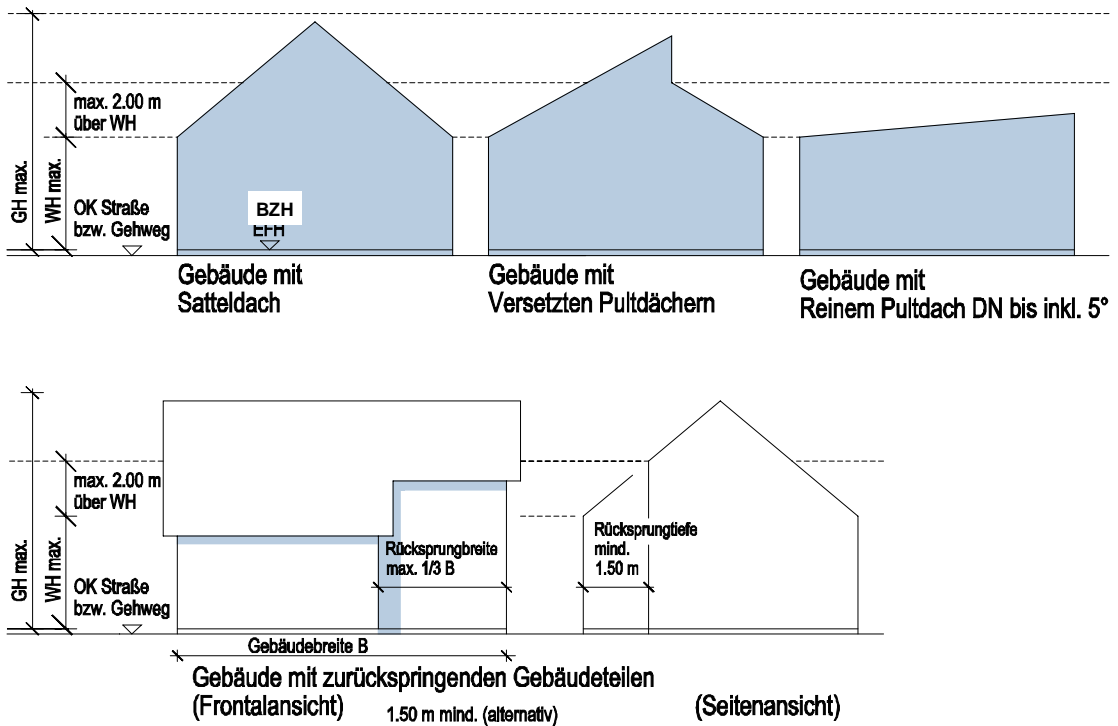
GH max.

WH max.

max. 2.00 m über WH

OK Straße bzw. Gehweg

BZH

EFH

Gebäude mit Satteldach

Gebäude mit Versetzten Pultdächern

Gebäude mit Reinem Pultdach DN bis inkl. 5°

GH max.

WH max.

max. 2.00 m über WH

OK Straße bzw. Gehweg

Rücksprungbreite max. 1/3 B

Rücksprungtiefe mind. 1.50 m

Gebäudebreite B

Gebäude mit zurückspringenden Gebäudeteilen

(Frontalansicht)

1.50 m mind. (alternativ)

(Seitenansicht)